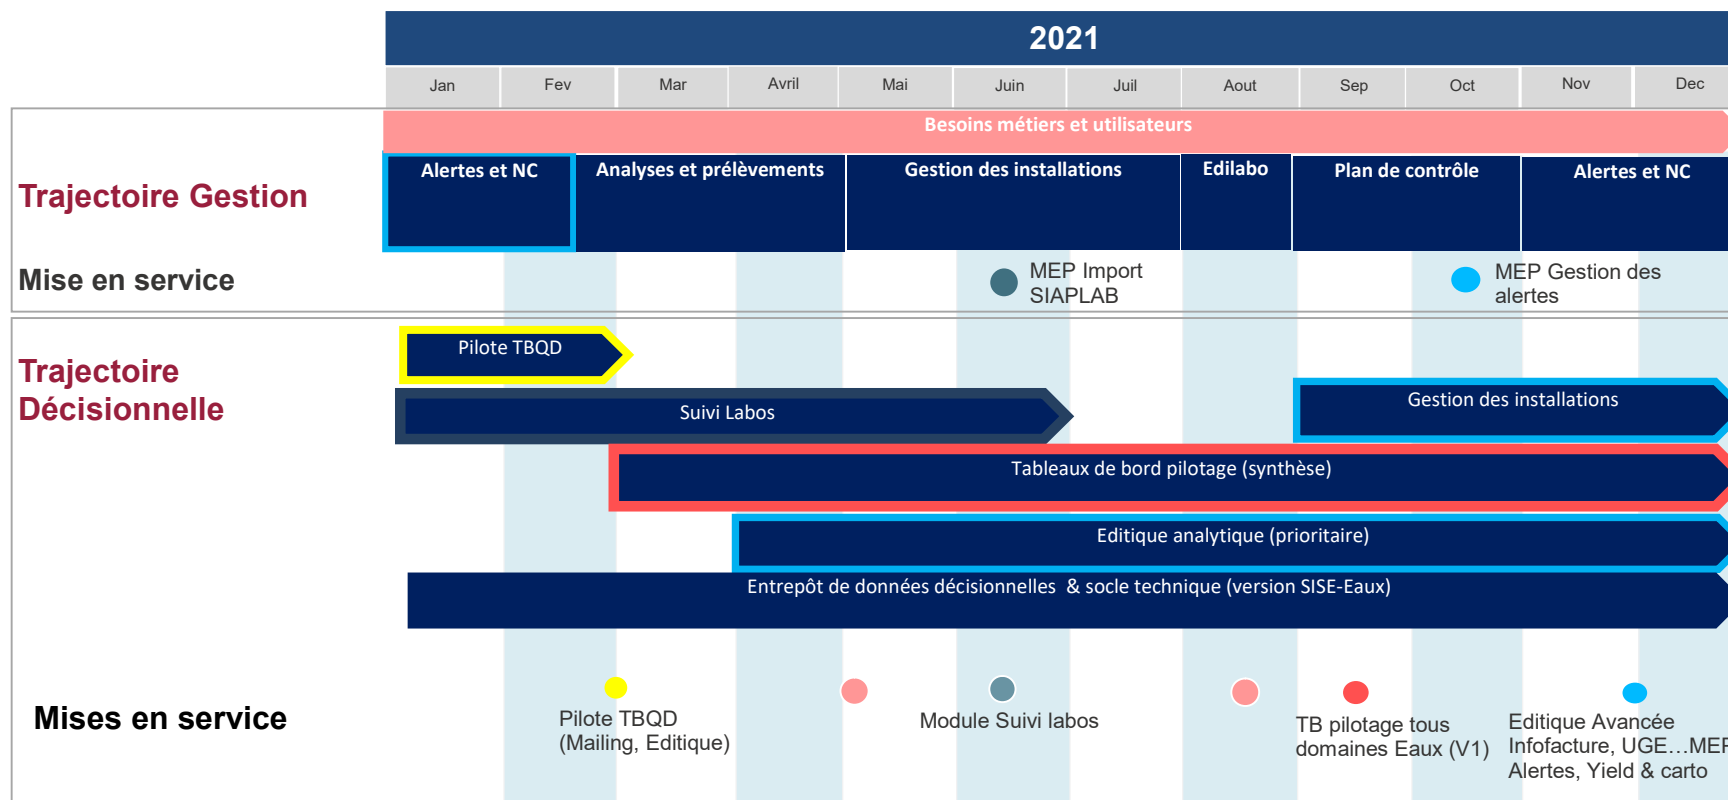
2021

| Jan | Fev | Mar | Avril | Mai | Juin | Juil | Aout | Sep | Oct | Nov | Dec |
|---|---|---|---|---|---|---|---|---|---|---|---|

Besoins métiers et utilisateurs

Trajectoire Gestion

Alertes et NC

Analyses et prélèvements

Gestion des installations

Edilabo

Plan de contrôle

Alertes et NC

Mise en service

MEP Import SIAPLAB

MEP Gestion des alertes

Trajectoire Décisionnelle

Pilote TBQD

Suivi Labos

Gestion des installations

Tableaux de bord pilotage (synthèse)

Editique analytique (prioritaire)

Entrepôt de données décisionnelles & socle technique (version SISE-Eaux)

Mises en service

Pilote TBQD (Mailing, Editique)

Module Suivi labos

TB pilotage tous domaines Eaux (V1)

Editique Avancée Infofacture, UGE…MEF Alertes, Yield & carto